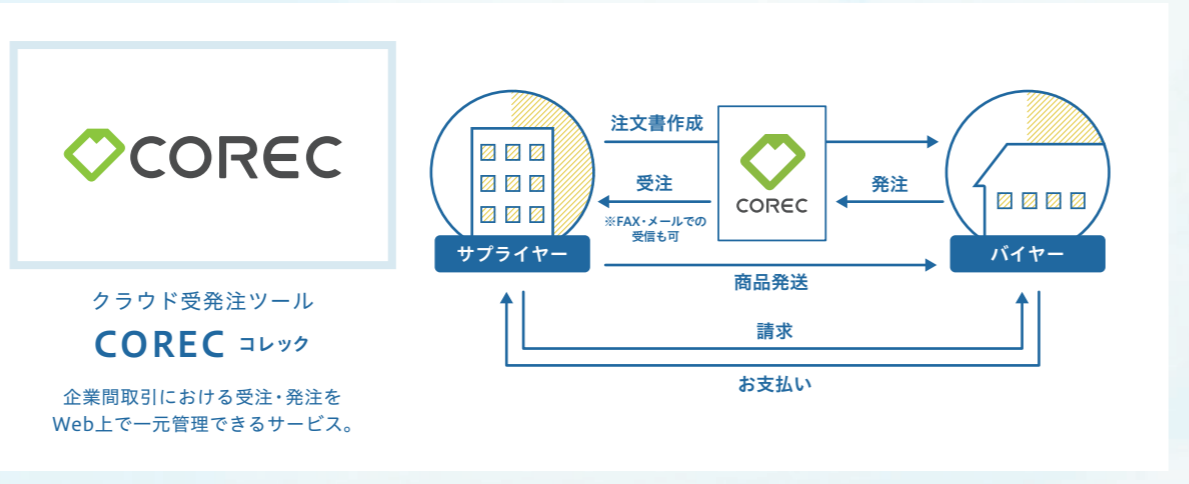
COREC

クラウド受発注ツール
COREC コレック
企業間取引における受注・発注をWeb上で一元管理できるサービス。

注文書作成
受注
※FAX・メールでの受信も可
COREC
発注
サプライヤー
バイヤー
商品発送
請求
お支払い